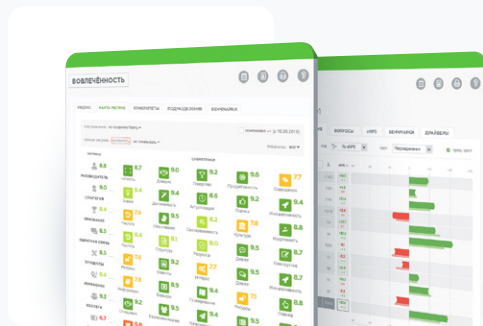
ВОВЛЕЧЁННОСТЬ

РАДАР КАРТА РЕЗУЛЬТАТОВ КОМПЕТЕНЦИИ ПОДРАЗДЕЛЕНИЯ ВОВЛЕЧЁННОСТЬ

РУКОВОДИТЕЛЬ
СТРАТЕГИЯ
ИННОВАЦИИ
ОТНОШЕНИЯ И СВЯЗИ
ПРОЦЕССЫ
ЦЕННОСТИ

8.5
8.7
9.0
9.2
8.6
7.7
8.2
9.4
8.4
9.5
8.6
8.2
8.5
8.1
9.0
8.9
8.8
8.6
8.5
9.5
8.7
9.2
8.7
8.9
8.5
7.9
6.7

ВОПРОСЫ eNPS ВОВЛЕЧЁННОСТЬ ДРАЙВЕРЫ